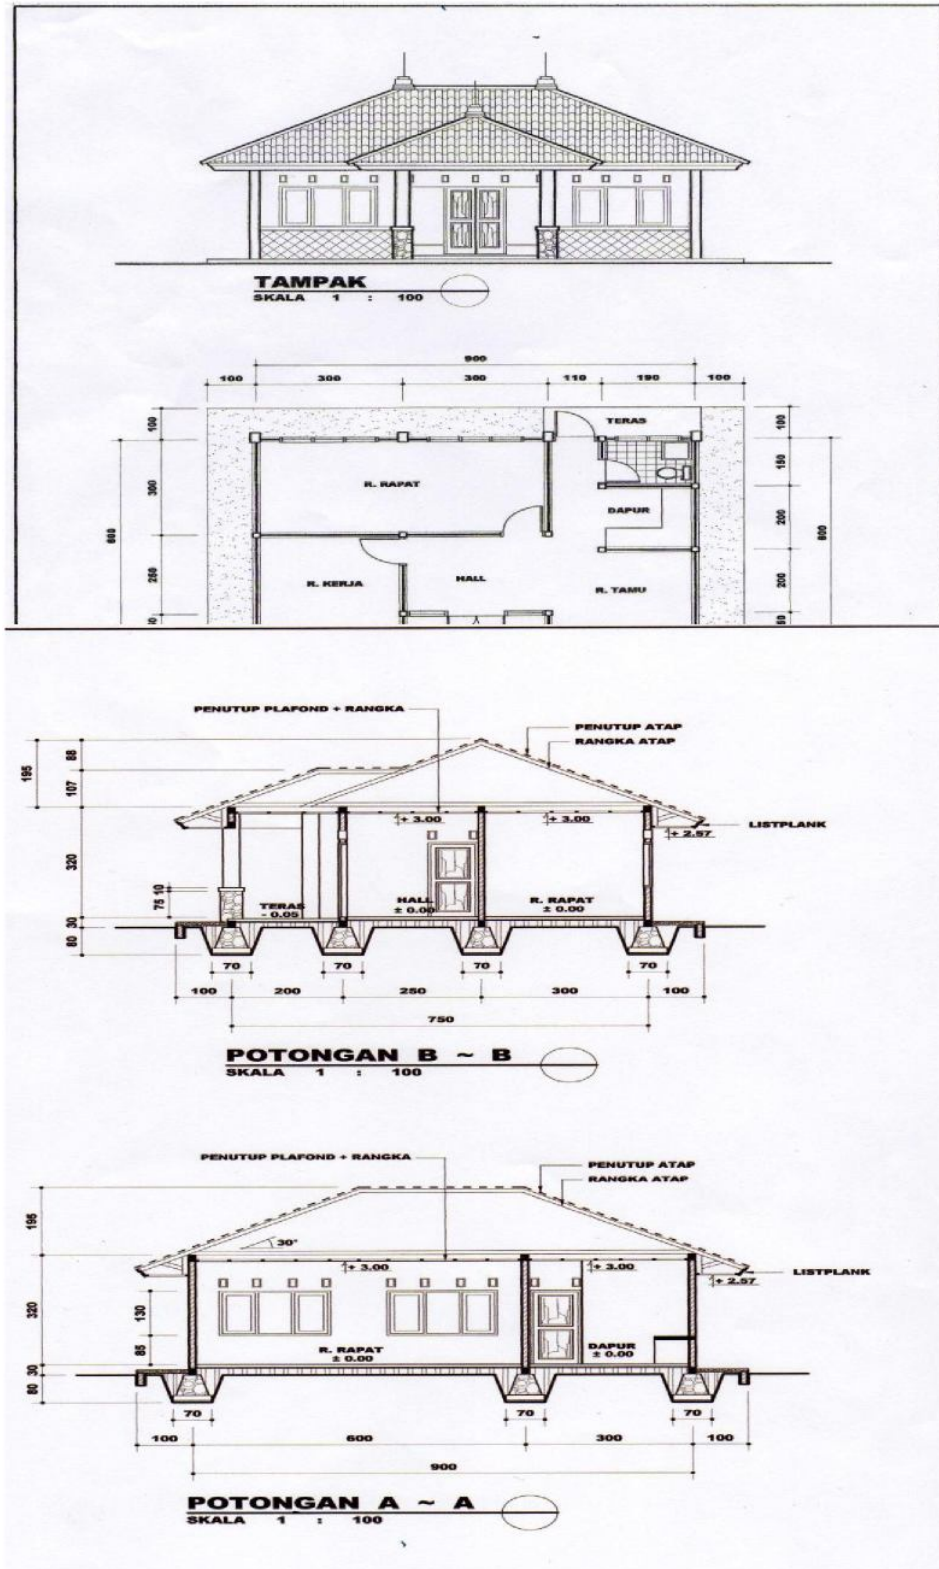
TAMPAK
SKALA 1 : 100

900
100 300 300 110 190 100

TERAS
R. RAPAT
DAPUR
R. KERJA
HALL
R. TAMU

100
300
250
600
100
150
200
200
800
60

PENUTUP PLAFOND + RANGKA
PENUTUP ATAP
RANGKA ATAP
LISTPLANK
195 88 107
320
75 10
30
60
+ 3.00
+ 3.00
+ 2.57
TERAS - 0.05
HALL ± 0.00
R. RAPAT ± 0.00
70 70 70 70
100 200 250 300 100
750

POTONGAN B ~ B
SKALA 1 : 100

PENUTUP PLAFOND + RANGKA
PENUTUP ATAP
RANGKA ATAP
LISTPLANK
195
30°
+ 3.00
+ 3.00
+ 2.57
320
130
85
30
60
R. RAPAT ± 0.00
DAPUR ± 0.00
70 70 70
100 600 300 100
900

POTONGAN A ~ A
SKALA 1 : 100